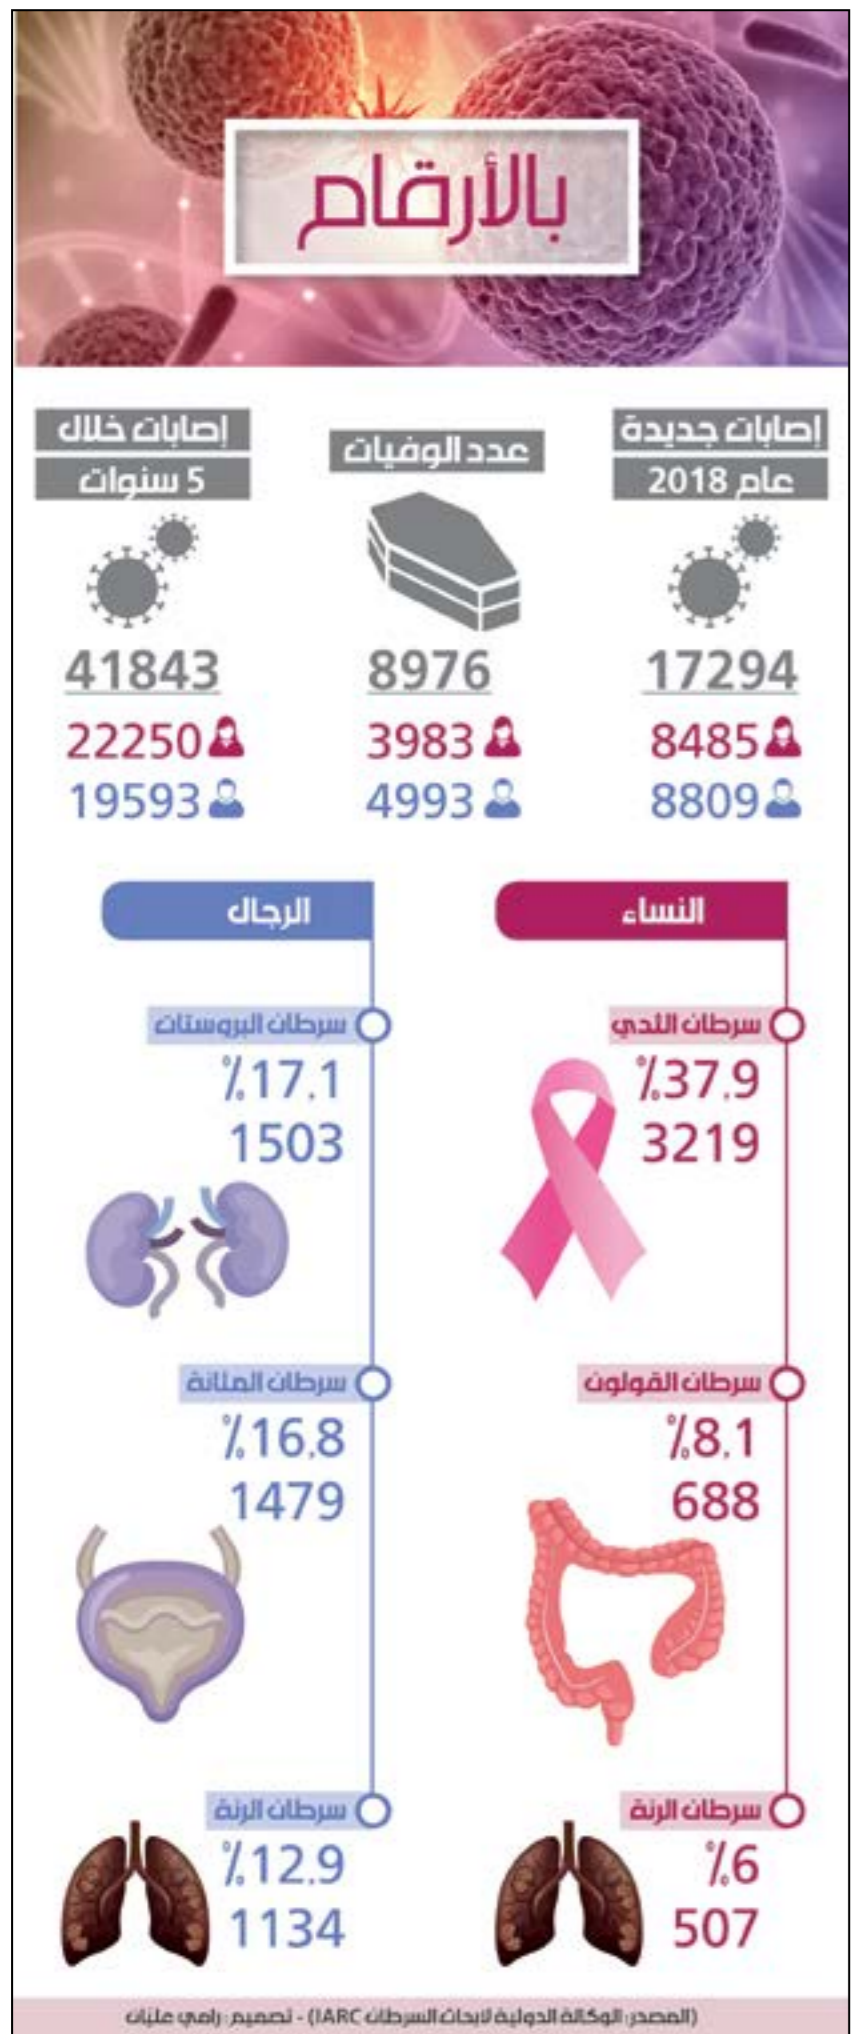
بالأرقام

إصابات جديدة عام 2018
17294
8485
8809

عدد الوفيات
8976
3983
4993

إصابات خلال 5 سنوات
41843
22250
19593

النساء

سرطان الثدي
%37.9
3219

سرطان القولون
%8.1
688

سرطان الرئة
%6
507

الرجال

سرطان البروستات
%17.1
1503

سرطان المثانة
%16.8
1479

سرطان الرئة
%12.9
1134

المصدر: الوكالة الدولية لأبحاث السرطان IARC - تصميم: رامي عليان